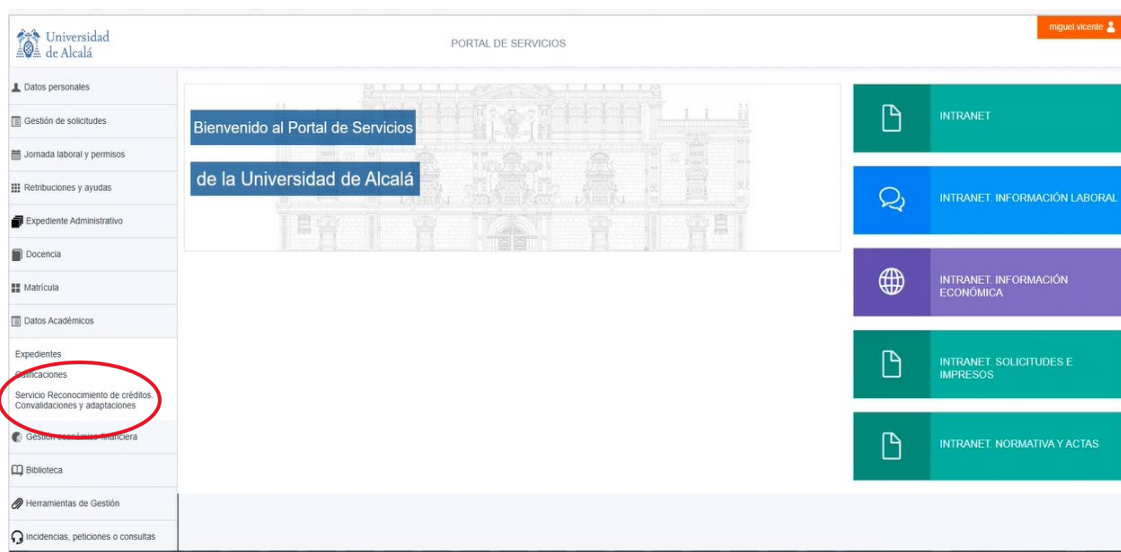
Universidad de Alcalá

PORTAL DE SERVICIOS

miguel.vicente

Datos personales

Gestión de solicitudes

Jornada laboral y permisos

Retribuciones y ayudas

Expediente Administrativo

Docencia

Matrícula

Datos Académicos

Expedientes

Calificaciones

Servicio Reconocimiento de créditos. Convalidaciones y adaptaciones

Gestión económico-financiera

Biblioteca

Herramientas de Gestión

Incidencias, peticiones o consultas

Bienvenido al Portal de Servicios

de la Universidad de Alcalá

INTRANET

INTRANET. INFORMACIÓN LABORAL

INTRANET. INFORMACIÓN ECONÓMICA

INTRANET. SOLICITUDES E IMPRESOS

INTRANET. NORMATIVA Y ACTAS